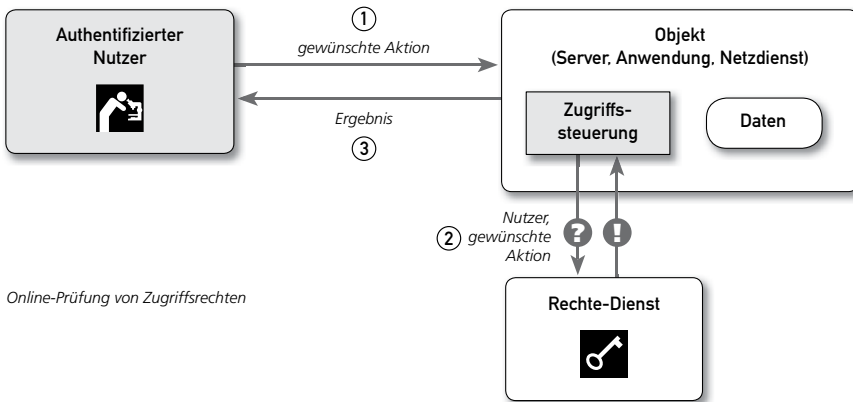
Authentifizierter Nutzer

①
gewünschte Aktion

Ergebnis
③

Objekt
(Server, Anwendung, Netzdienst)

Zugriffssteuerung

Daten

Nutzer, gewünschte Aktion
②

?
!

Online-Prüfung von Zugriffsrechten

Rechte-Dienst